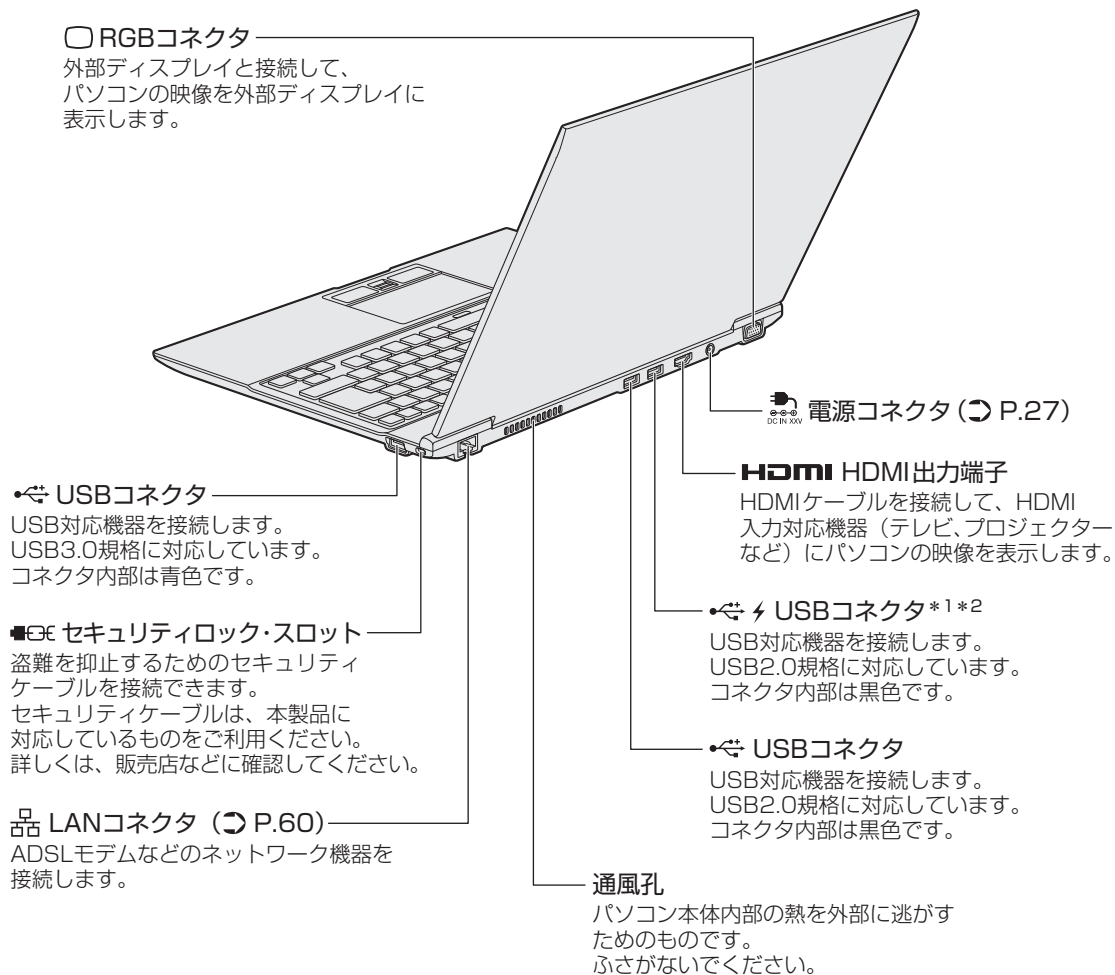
▭ RGBコネクタ
外部ディスプレイと接続して、パソコンの映像を外部ディスプレイに表示します。

電源コネクタ（➲ P.27）

HDMI HDMI出力端子
HDMIケーブルを接続して、HDMI入力対応機器（テレビ、プロジェクターなど）にパソコンの映像を表示します。

USBコネクタ
USB対応機器を接続します。
USB3.0規格に対応しています。
コネクタ内部は青色です。

USBコネクタ$^{*1*2}$
USB対応機器を接続します。
USB2.0規格に対応しています。
コネクタ内部は黒色です。

セキュリティロック・スロット
盗難を抑止するためのセキュリティケーブルを接続できます。
セキュリティケーブルは、本製品に対応しているものをご利用ください。
詳しくは、販売店などに確認してください。

USBコネクタ
USB対応機器を接続します。
USB2.0規格に対応しています。
コネクタ内部は黒色です。

LANコネクタ（➲ P.60）
ADSLモデムなどのネットワーク機器を接続します。

通風孔
パソコン本体内部の熱を外部に逃がすためのものです。
ふさがないでください。